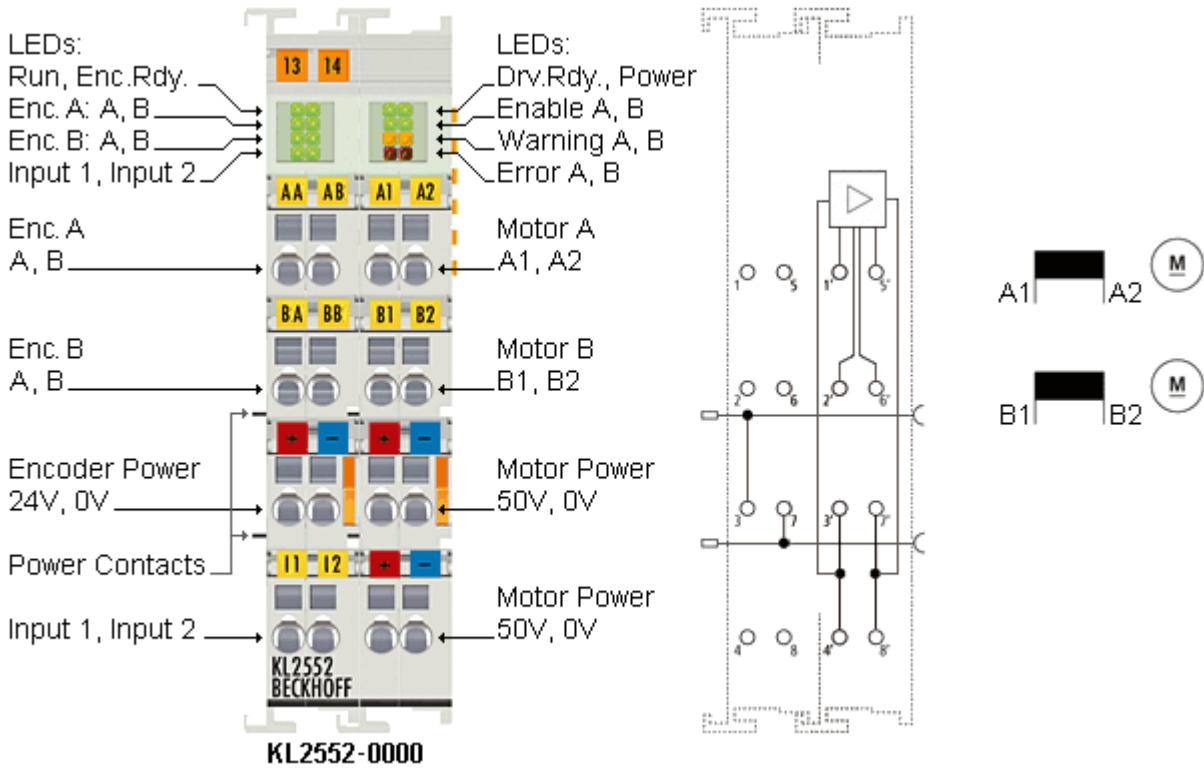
LEDs:
Run, Enc.Rdy.
Enc. A: A, B
Enc. B: A, B
Input 1, Input 2

13 14

LEDs:
Drv.Rdy., Power
Enable A, B
Warning A, B
Error A, B

AA AB A1 A2

Enc. A
A, B

Motor A
A1, A2

BA BB B1 B2

Enc. B
A, B

Motor B
B1, B2

+ − + −

Encoder Power
24V, 0V

Motor Power
50V, 0V

Power Contacts

I1 I2 + −

Input 1, Input 2

Motor Power
50V, 0V

KL2552
BECKHOFF

KL2552-0000

1 5 1' 5'
2 6 2' 6'
3 7 3' 7'
4 8 4' 8'

A1 A2 M
B1 B2 M